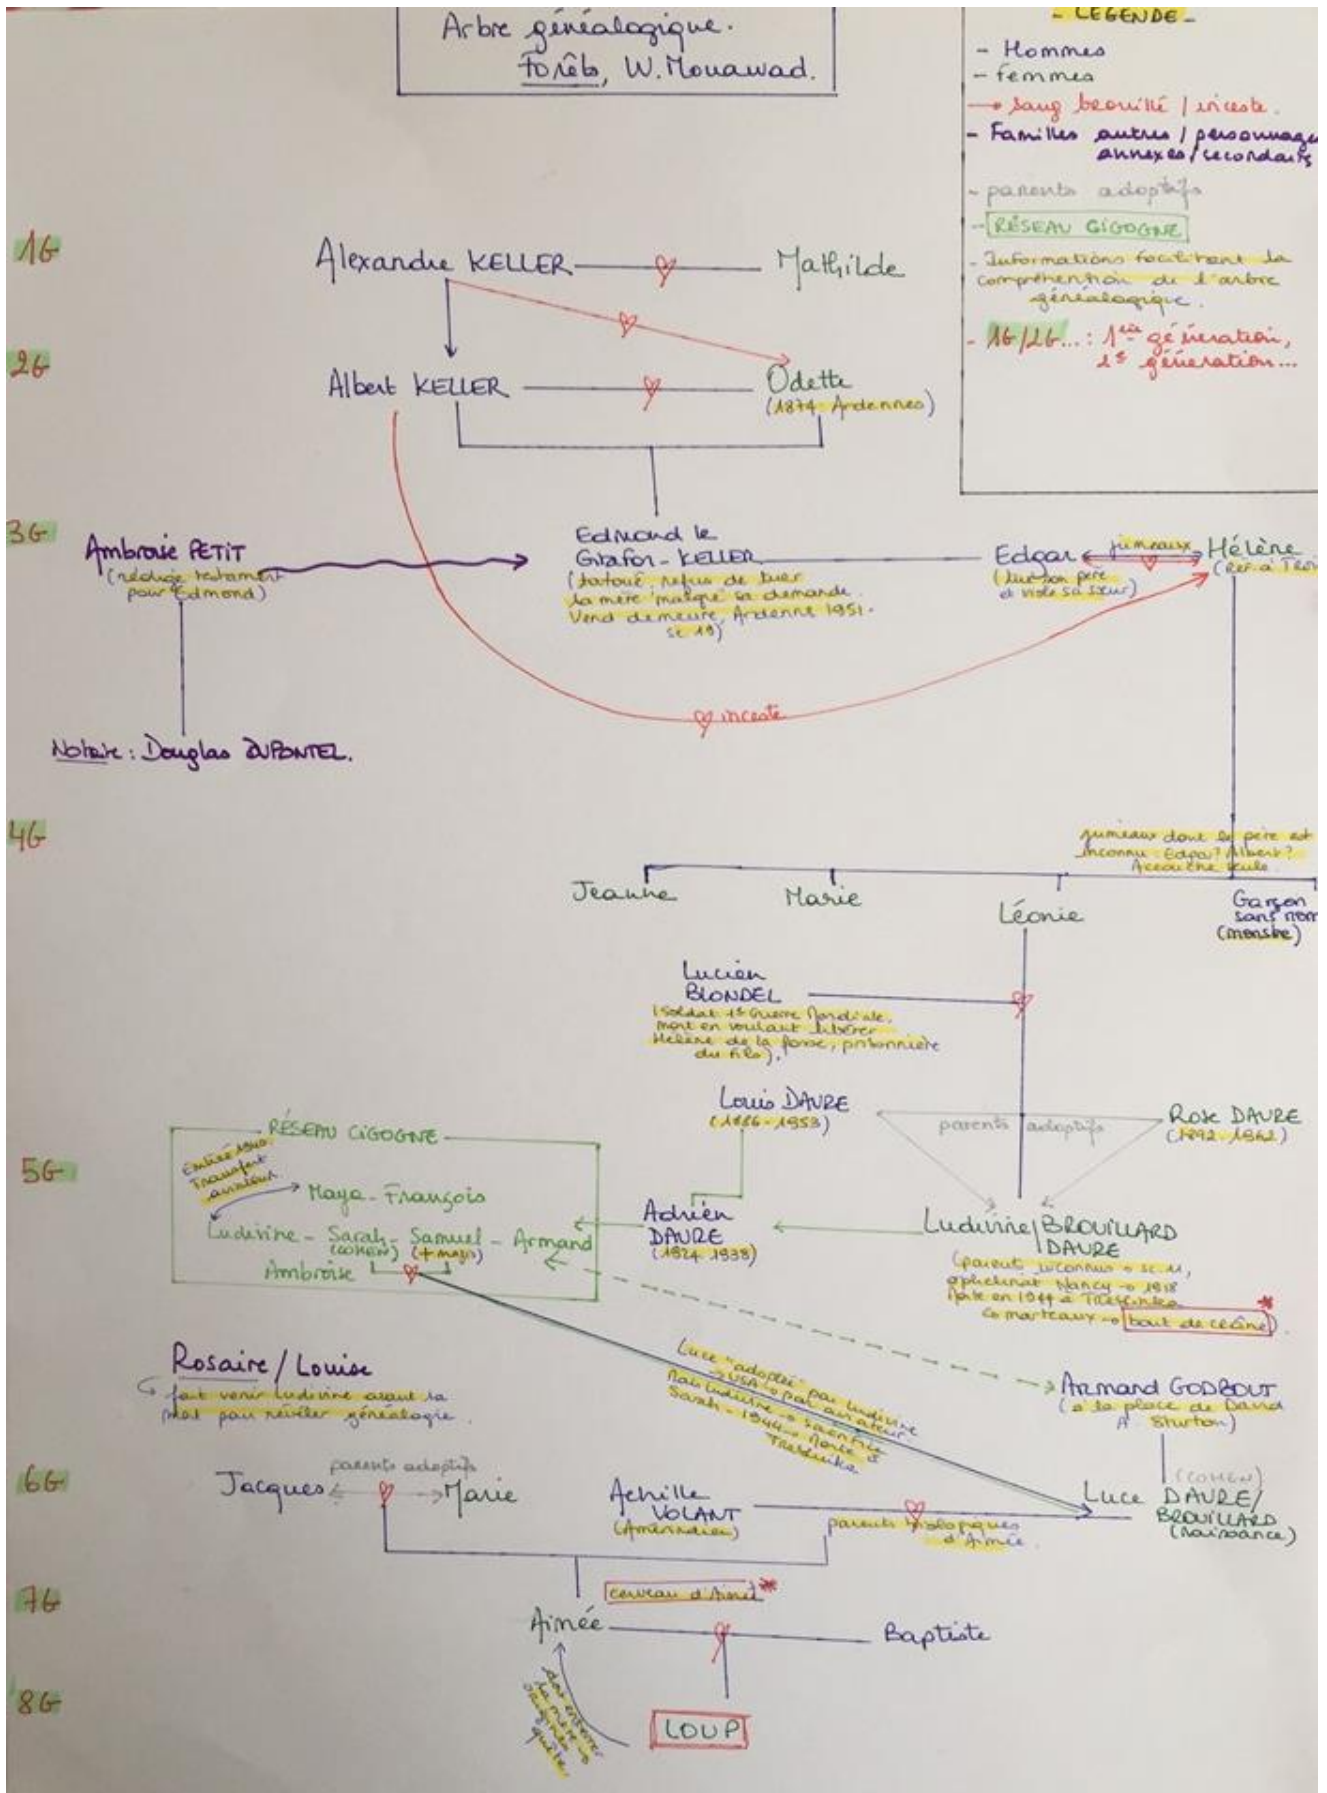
Arbre généalogique.
Forêt, W. Mouawad.

- LEGENDE -
- Hommes
- femmes
→ Sang brouillé / inceste.
- Familles autres / personnages annexes / secondaires
- parents adoptifs
- RÉSEAU CIGOGNE
- Informations facilitant la compréhension de l'arbre généalogique.
- 1G/2G... : 1ère génération, 2e génération...

1G
Alexandre KELLER — Mathilde

2G
Albert KELLER — Odette (1874 Ardennes)

3G
Ambroise PETIT (rédige testament pour Edmond)
Notaire : Douglas DUPONTEL.
Edmond le Grafon-KELLER (tatoué refus de tuer la mère 'malgré' sa demande. Vend demeure Ardenne 1951. se 19)
Edgar (tue son père et viole sa sœur)
jumeaux
Hélène (Ref. à Tro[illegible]
inceste

4G
jumeaux dont le père est inconnu : Edgar? Albert? Accouche seule
Jeanne
Marie
Léonie
Garçon sans nom (monstre)

Lucien BLONDEL (soldat 1e Guerre Mondiale. mort en voulant libérer Hélène de la fosse, prisonnière du fils).
Louis DAURE (1886-1953)
parents adoptifs
Rose DAURE (1892-1962)

5G
RÉSEAU CIGOGNE
Entrée 1940 Travaillait avant
Maya - François
Ludivine - Sarah (COHEN) - Samuel (+ mayo) - Armand
Ambroise
Adrien DAURE (1874 1938)
Ludivine BROUILLARD DAURE (parents inconnus → 2e M, orphelinat Nancy → 1918 Arrêtée en 1944 à Treblinka. ce marteaux → bout de crâne)
Luce "adoptée" par Ludivine → USA → par aviateur Nait Ludivine → Sarah → 1944 → Morte à Treblinka
Armand GODBOUT (à la place de David A. Sturton)

Rosaire / Louise
fait venir Ludivine avant la mort pour révéler généalogie.

6G
parents adoptifs
Jacques — Marie
Achille VOLANT (Amérindien)
parents biologiques d'Aimée
Luce DAURE / BROUILLARD (naissance)
(COHEN)

7G
cerveau d'Aimée
Aimée — Baptiste

8G
LOUP
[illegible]